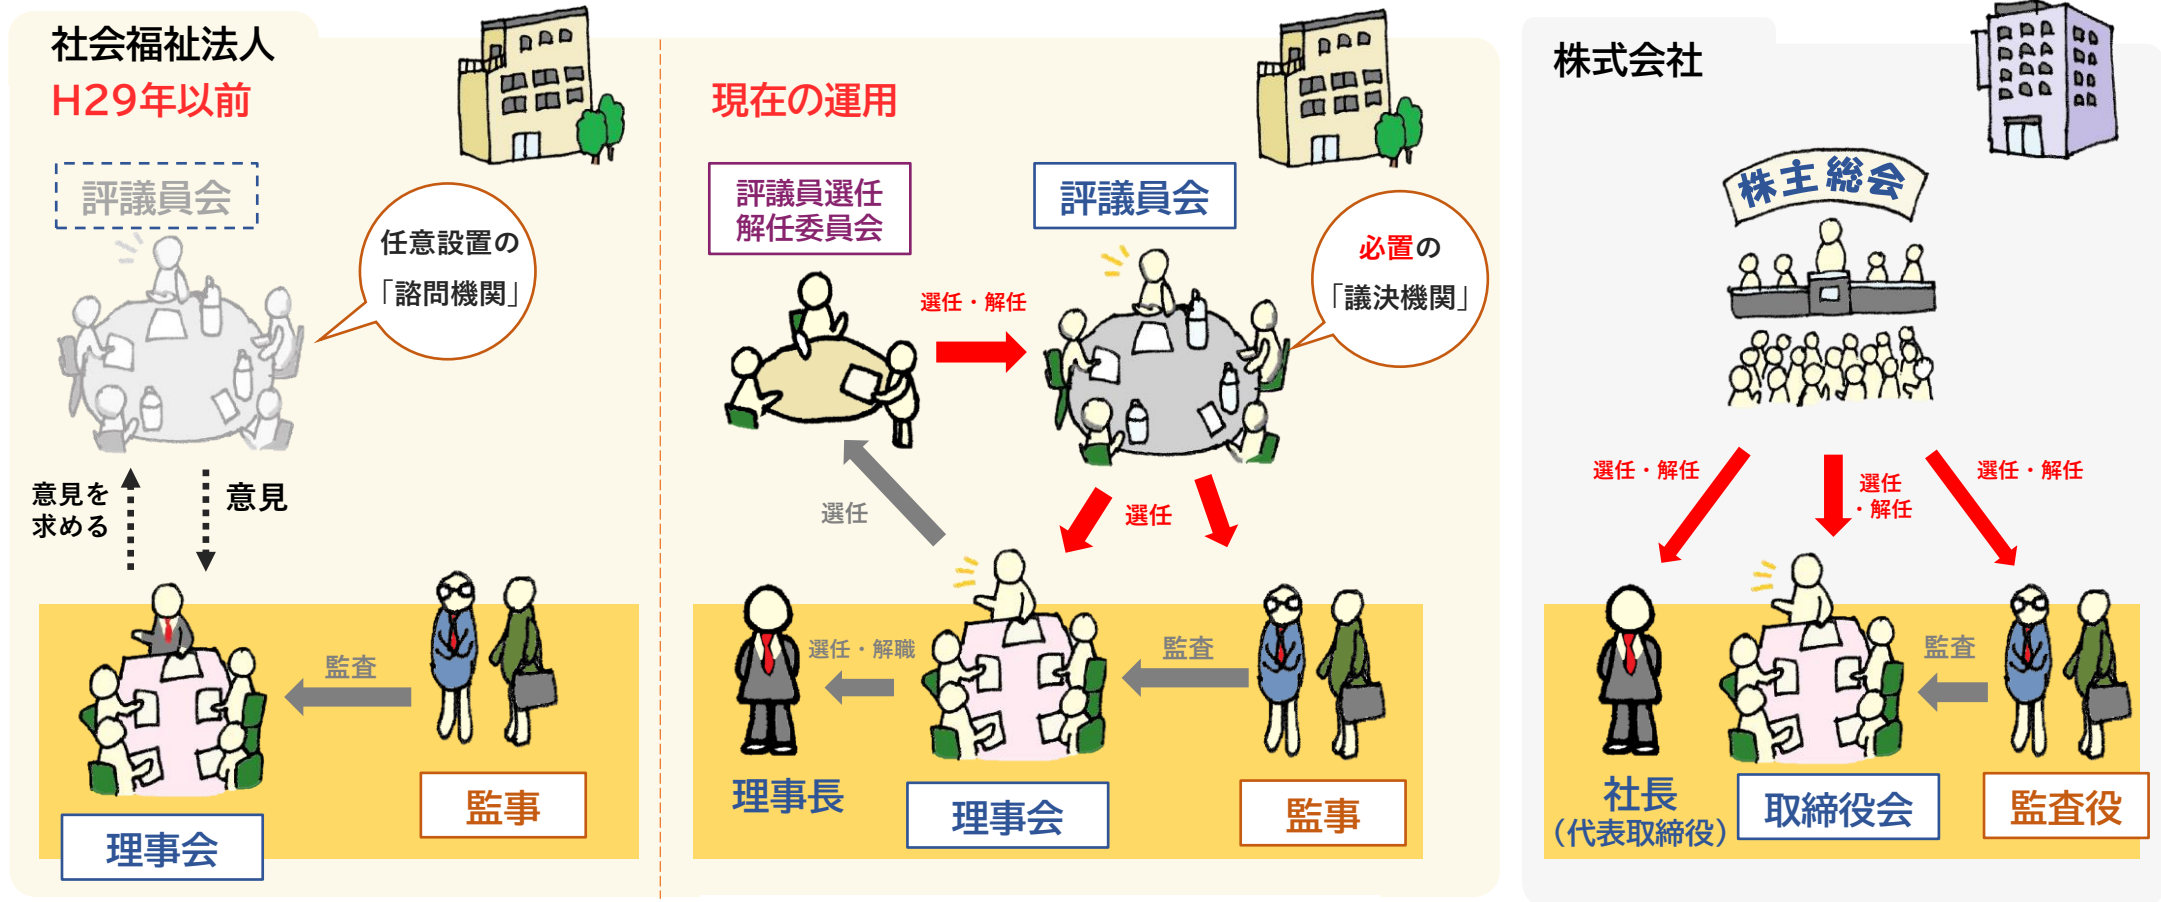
社会福祉法人
H29年以前

評議員会

任意設置の
「諮問機関」

意見を
求める

意見

監査

監事

理事会

現在の運用

評議員選任
解任委員会

評議員会

選任・解任

必置の
「議決機関」

選任

選任

選任・解職

監査

理事長

理事会

監事

株式会社

株主総会

選任・解任

選任
・解任

選任・解任

監査

社長
（代表取締役）

取締役会

監査役